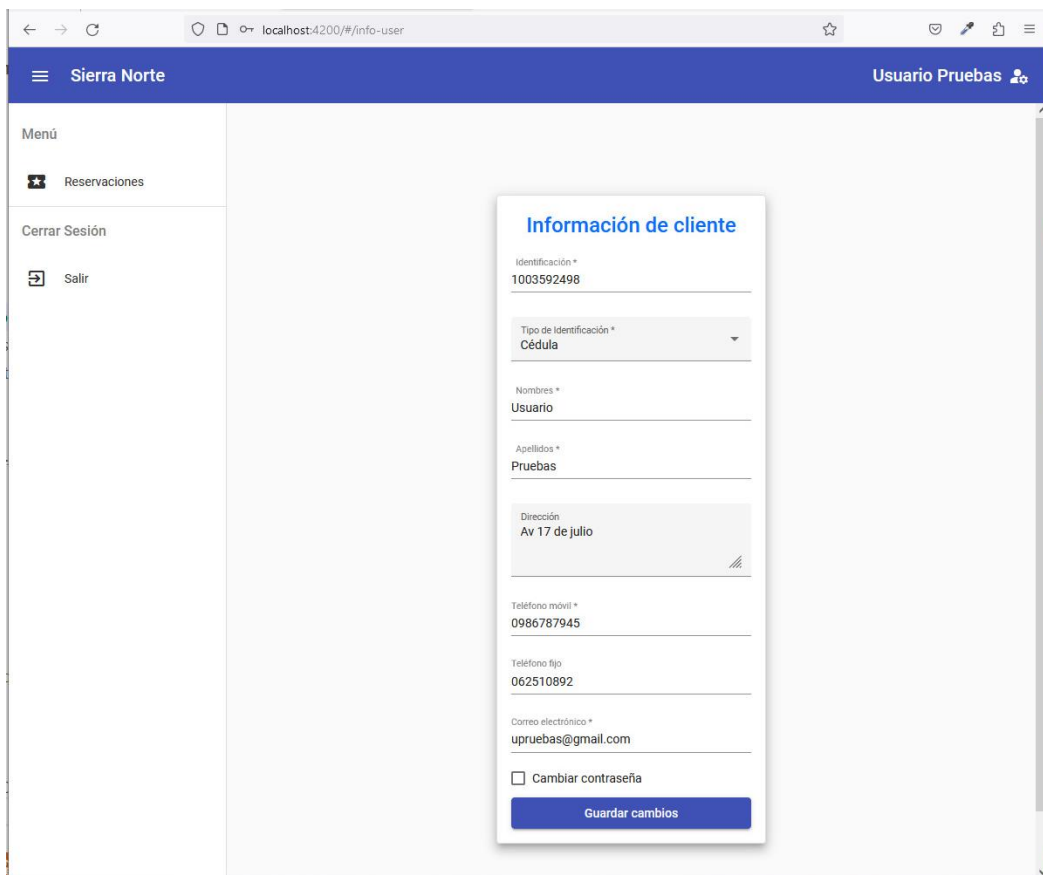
localhost:4200/#/info-user

Sierra Norte

Usuario Pruebas

Menú

Reservaciones

Cerrar Sesión

Salir

Información de cliente

Identificación *
1003592498

Tipo de Identificación *
Cédula

Nombres *
Usuario

Apellidos *
Pruebas

Dirección
Av 17 de julio

Teléfono móvil *
0986787945

Teléfono fijo
062510892

Correo electrónico *
upruebas@gmail.com

Cambiar contraseña

Guardar cambios